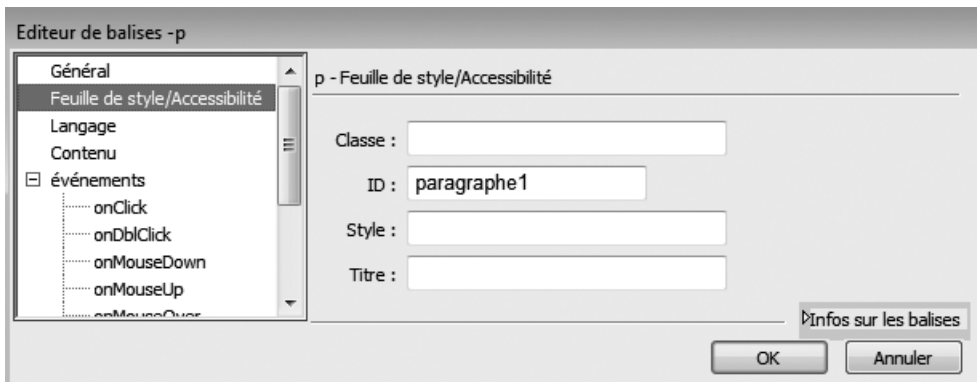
Editeur de balises -p

Général
Feuille de style/Accessibilité
Langage
Contenu
événements
onClick
onDblClick
onMouseDown
onMouseUp
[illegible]

p - Feuille de style/Accessibilité

Classe :

ID : paragraphe1

Style :

Titre :

Infos sur les balises

OK

Annuler